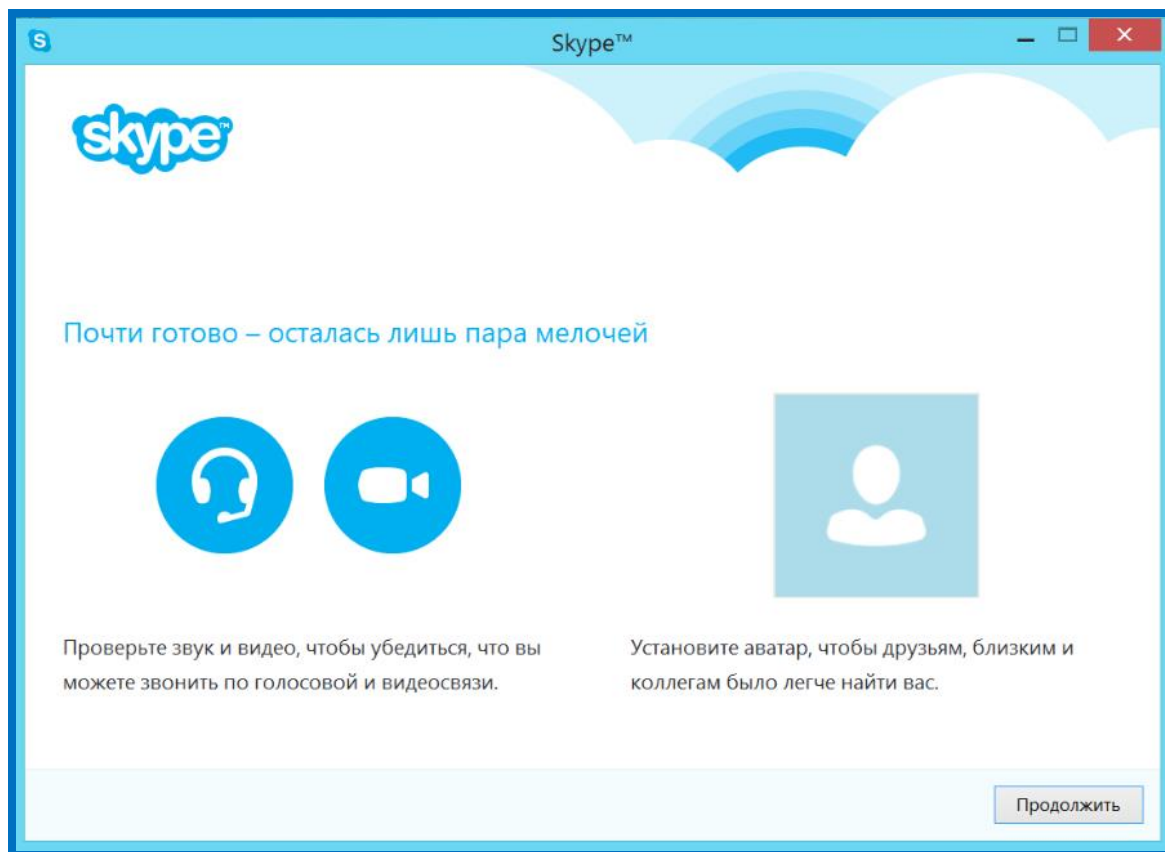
Skype™

skype

Почти готово – осталась лишь пара мелочей

Проверьте звук и видео, чтобы убедиться, что вы можете звонить по голосовой и видеосвязи.

Установите аватар, чтобы друзьям, близким и коллегам было легче найти вас.

Продолжить